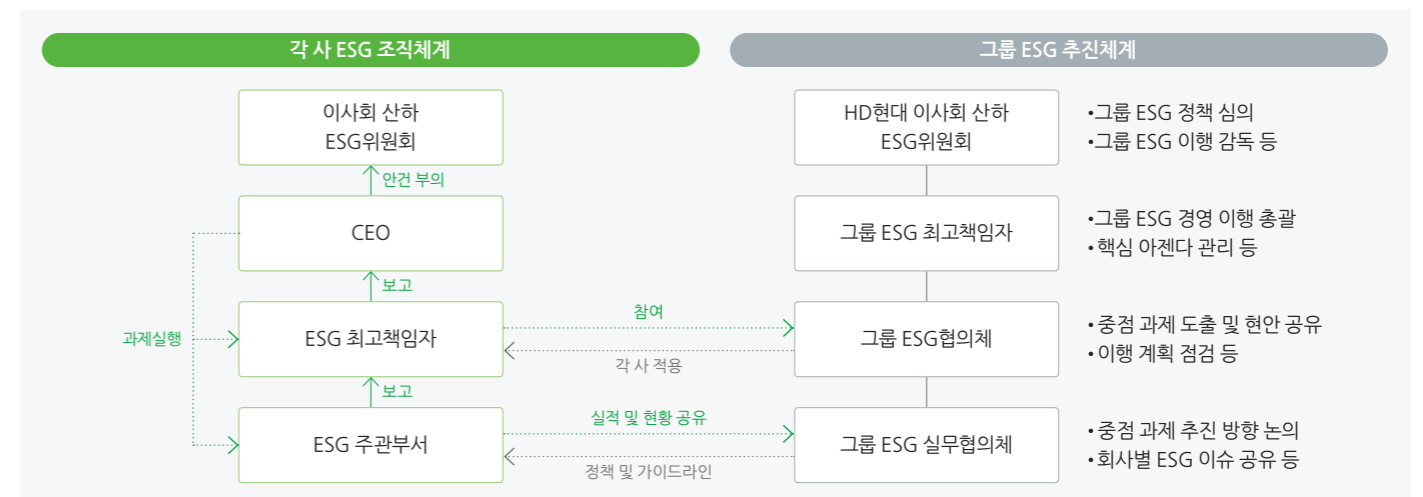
각 사 ESG 조직체계

그룹 ESG 추진체계

이사회 산하 ESG위원회

안건 부의

CEO

보고

과제실행

ESG 최고책임자

보고

ESG 주관부서

참여

각 사 적용

실적 및 현황 공유

정책 및 가이드라인

HD현대 이사회 산하 ESG위원회

그룹 ESG 최고책임자

그룹 ESG협의체

그룹 ESG 실무협의체

•그룹 ESG 정책 심의
•그룹 ESG 이행 감독 등

•그룹 ESG 경영 이행 총괄
•핵심 아젠다 관리 등

•중점 과제 도출 및 현안 공유
•이행 계획 점검 등

•중점 과제 추진 방향 논의
•회사별 ESG 이슈 공유 등